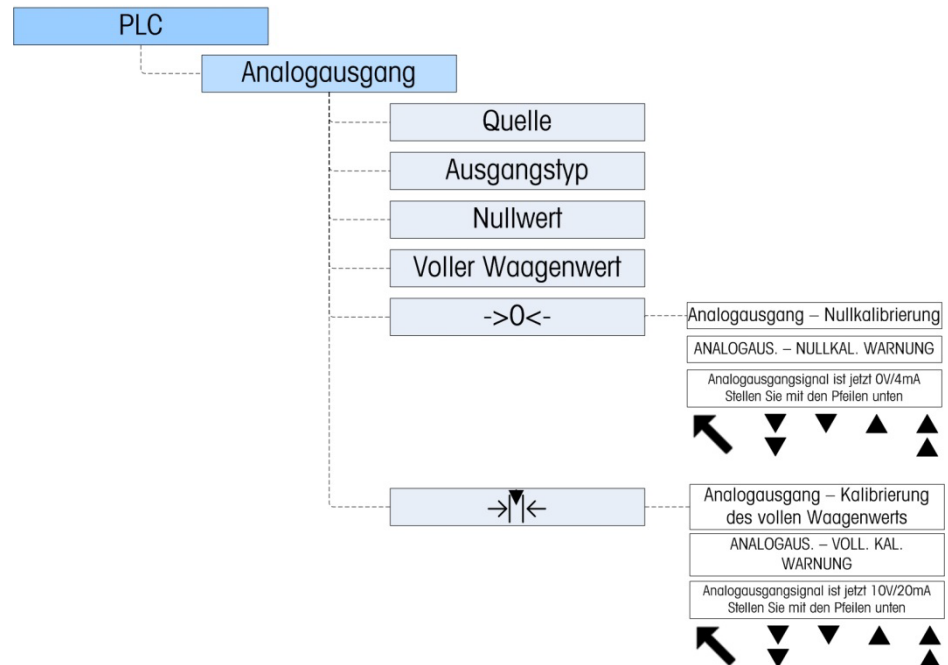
PLC

Analogausgang

Quelle

Ausgangstyp

Nullwert

Voller Waagenwert

->0<-

Analogausgang – Nullkalibrierung

ANALOGAUS. – NULLKAL. WARNUNG

Analogausgangsignal ist jetzt 0V/4mA
Stellen Sie mit den Pfeilen unten

→|▼|←

Analogausgang – Kalibrierung des vollen Waagenwerts

ANALOGAUS. – VOLL. KAL. WARNUNG

Analogausgangsignal ist jetzt 10V/20mA
Stellen Sie mit den Pfeilen unten